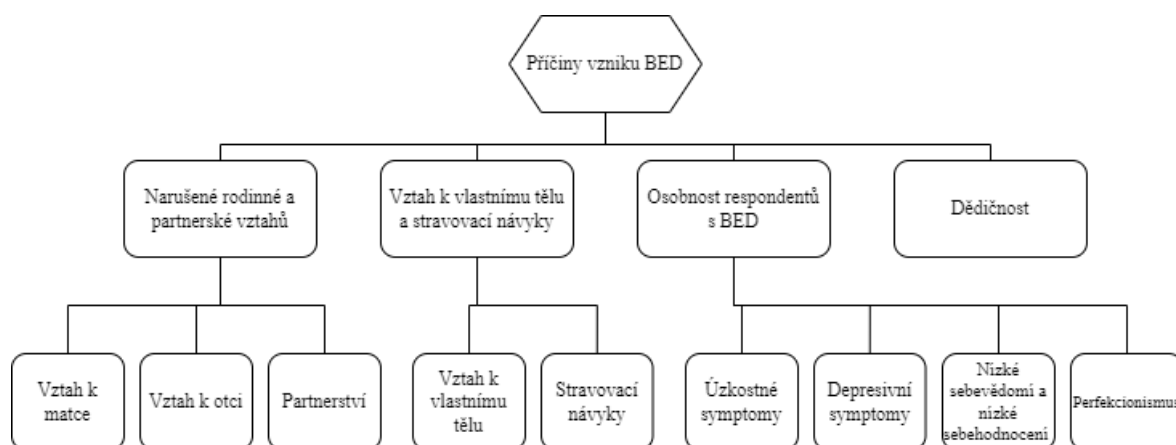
Příčiny vzniku BED

Narušené rodinné a partnerské vztahů

Vztah k vlastnímu tělu a stravovací návyky

Osobnost respondentů s BED

Dědičnost

Vztah k matce

Vztah k otci

Partnerství

Vztah k vlastnímu tělu

Stravovací návyky

Úzkostné symptomy

Depresivní symptomy

Nízké sebevědomí a nízké sebehodnocení

Perfekcionismus